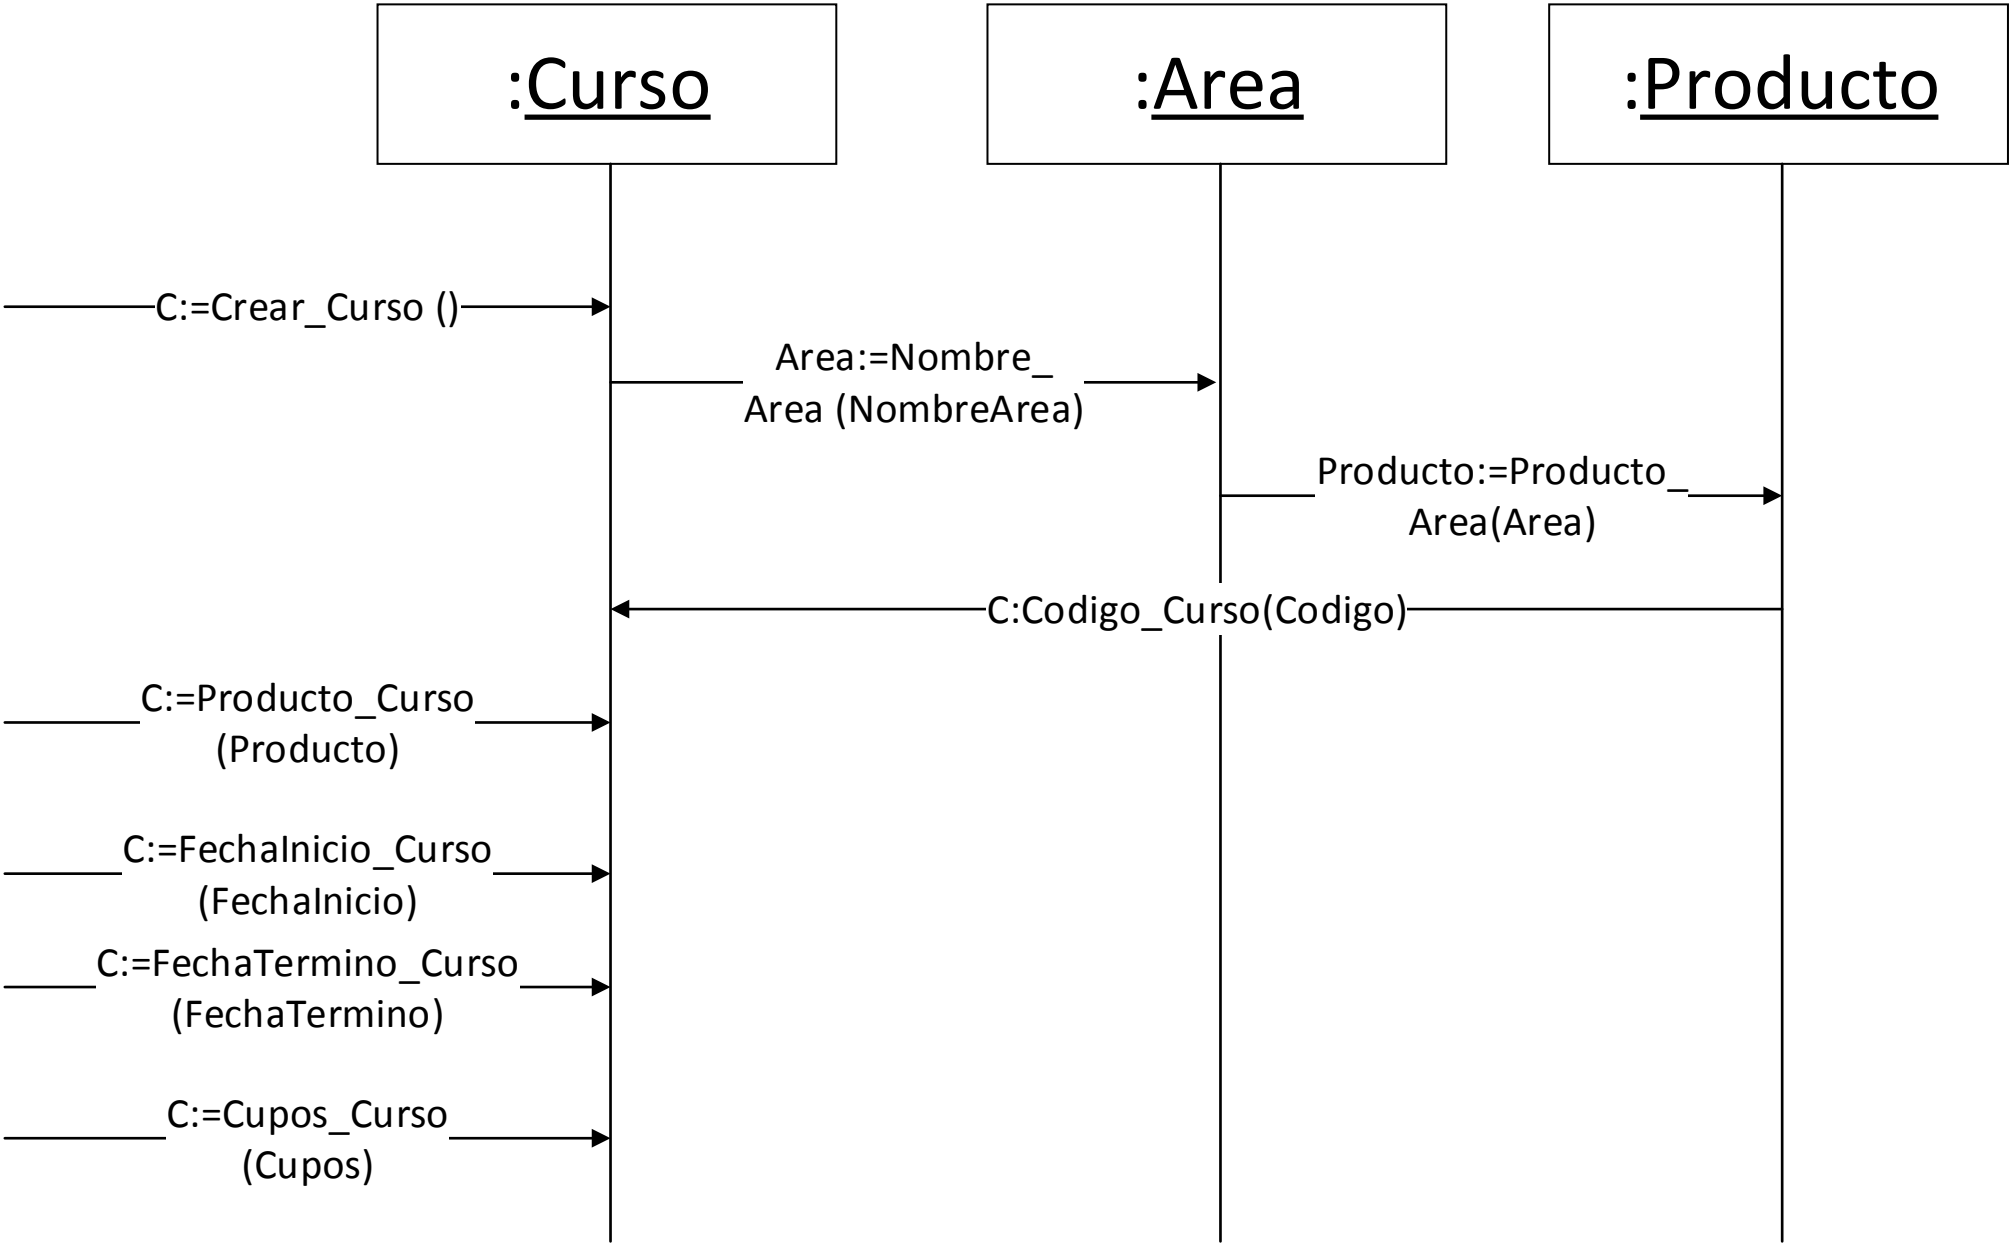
:Curso

:Area

:Producto

C:=Crear_Curso ()

Area:=Nombre_ Area (NombreArea)

Producto:=Producto_ Area(Area)

C:Codigo_Curso(Codigo)

C:=Producto_Curso (Producto)

C:=FechaInicio_Curso (FechaInicio)

C:=FechaTermino_Curso (FechaTermino)

C:=Cupos_Curso (Cupos)